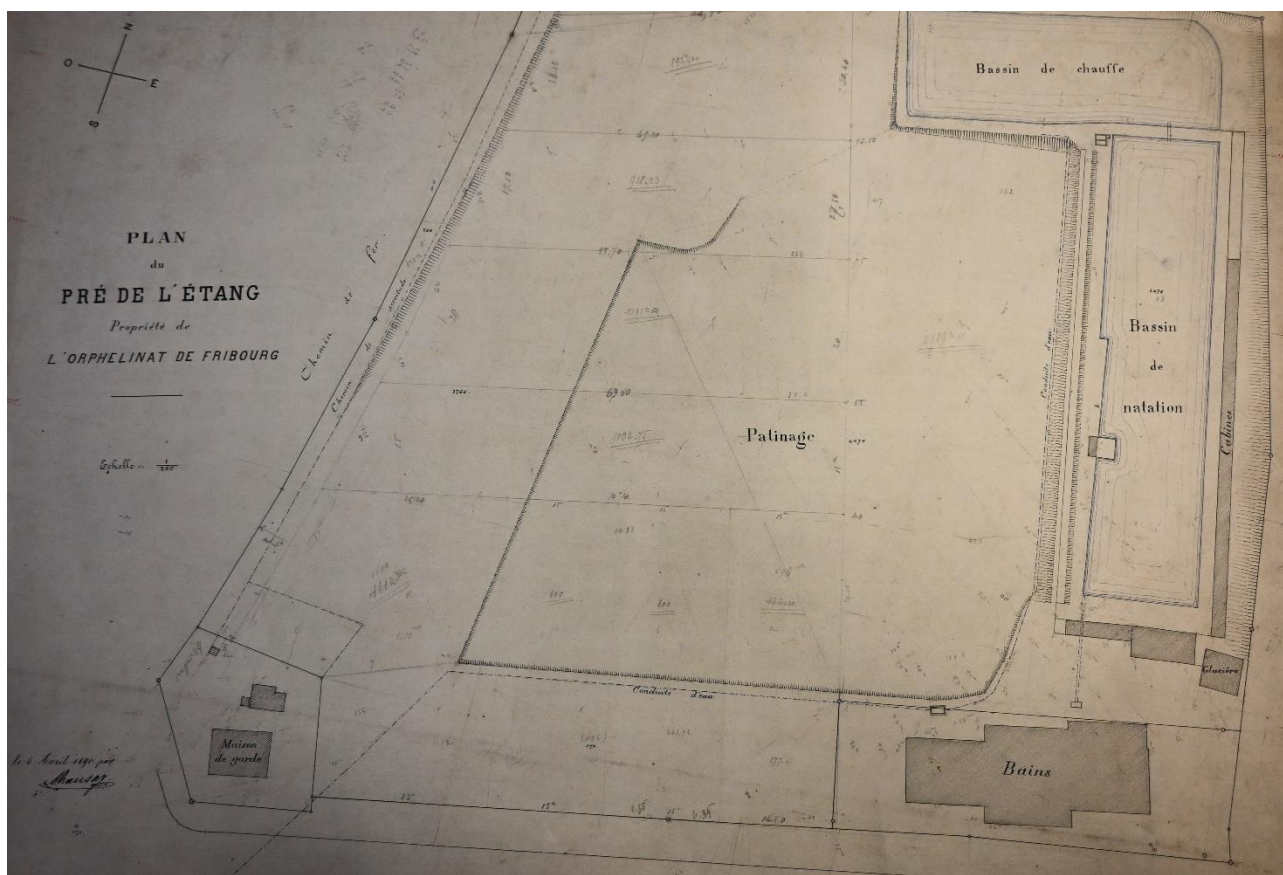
N
O
E
S

PLAN
du
PRÉ DE L'ÉTANG
Propriété de
L'ORPHELINAT DE FRIBOURG

Echelle = $\frac{1}{500}$

Chemin de Pér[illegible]

Bassin de chauffe

Bassin
de
natation

Cabines

Patinage

Conduite d'eau

Conduite d'eau

Glacière

Maison de garde

Bains

le 6 Avril 1890 par
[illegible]